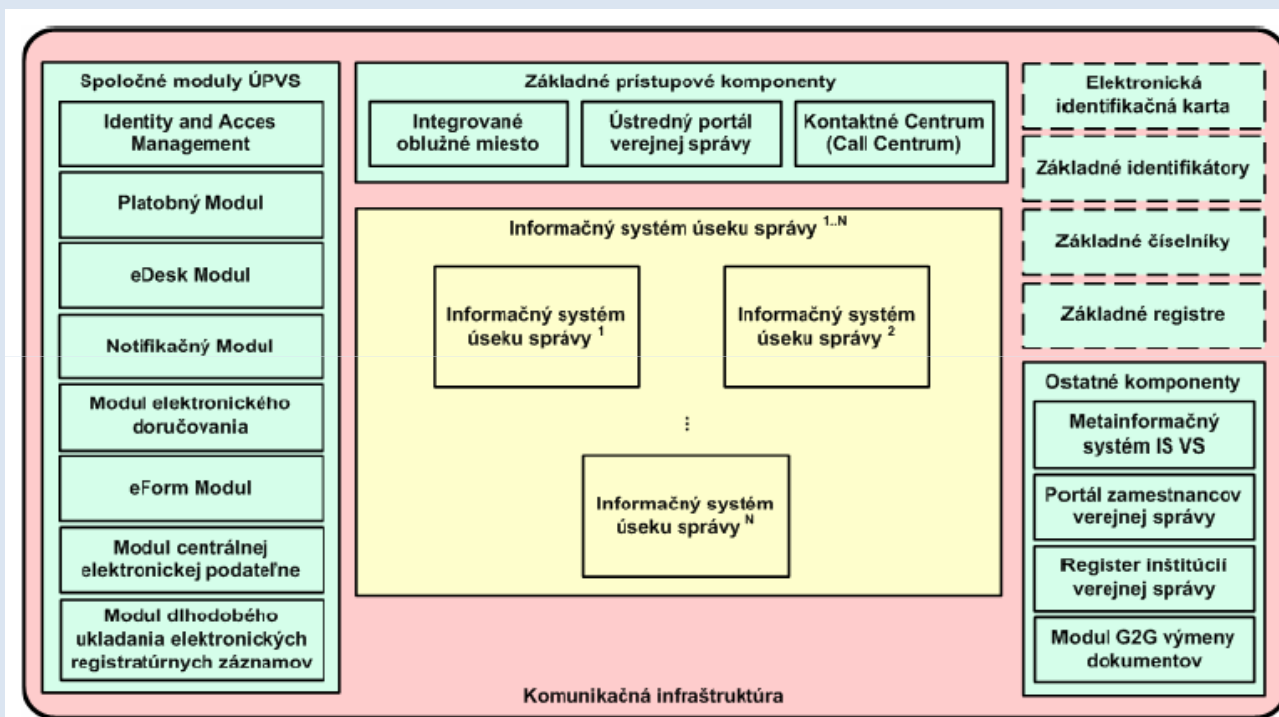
Spoločné moduly ÚPVS

Identity and Acces Management

Platobný Modul

eDesk Modul

Notifikačný Modul

Modul elektronického doručovania

eForm Modul

Modul centrálnej elektronickej podateľne

Modul dlhodobého ukladania elektronických registratúrnych záznamov

Základné prístupové komponenty

Integrované obslužné miesto

Ústredný portál verejnej správy

Kontaktné Centrum (Call Centrum)

Informačný systém úseku správy $^{1..N}$

Informačný systém úseku správy $^{1}$

Informačný systém úseku správy $^{2}$

⋮

Informačný systém úseku správy $^{N}$

Elektronická identifikačná karta

Základné identifikátory

Základné číselníky

Základné registre

Ostatné komponenty

Metainformačný systém IS VS

Portál zamestnancov verejnej správy

Register inštitúcií verejnej správy

Modul G2G výmeny dokumentov

Komunikačná infraštruktúra